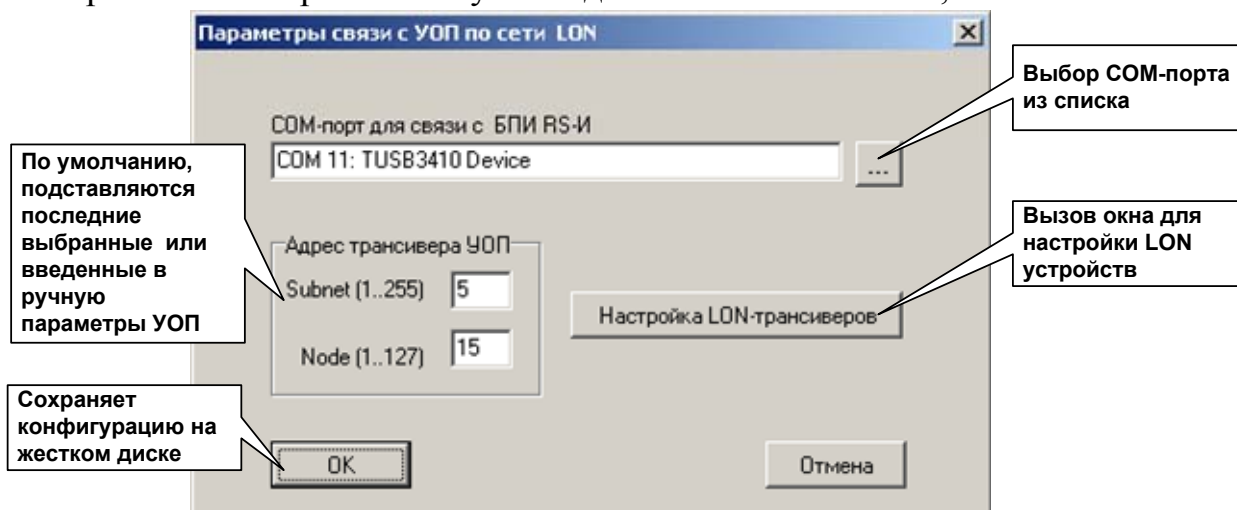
Параметры связи с УОП по сети LON

×

Выбор COM-порта из списка

COM-порт для связи с БПИ RS-И

COM 11: TUSB3410 Device

...

По умолчанию, подставляются последние выбранные или введенные в ручную параметры УОП

Вызов окна для настройки LON устройств

Адрес трансивера УОП

Subnet (1..255) 5

Node (1..127) 15

Настройка LON-трансиверов

Сохраняет конфигурацию на жестком диске

OK

Отмена